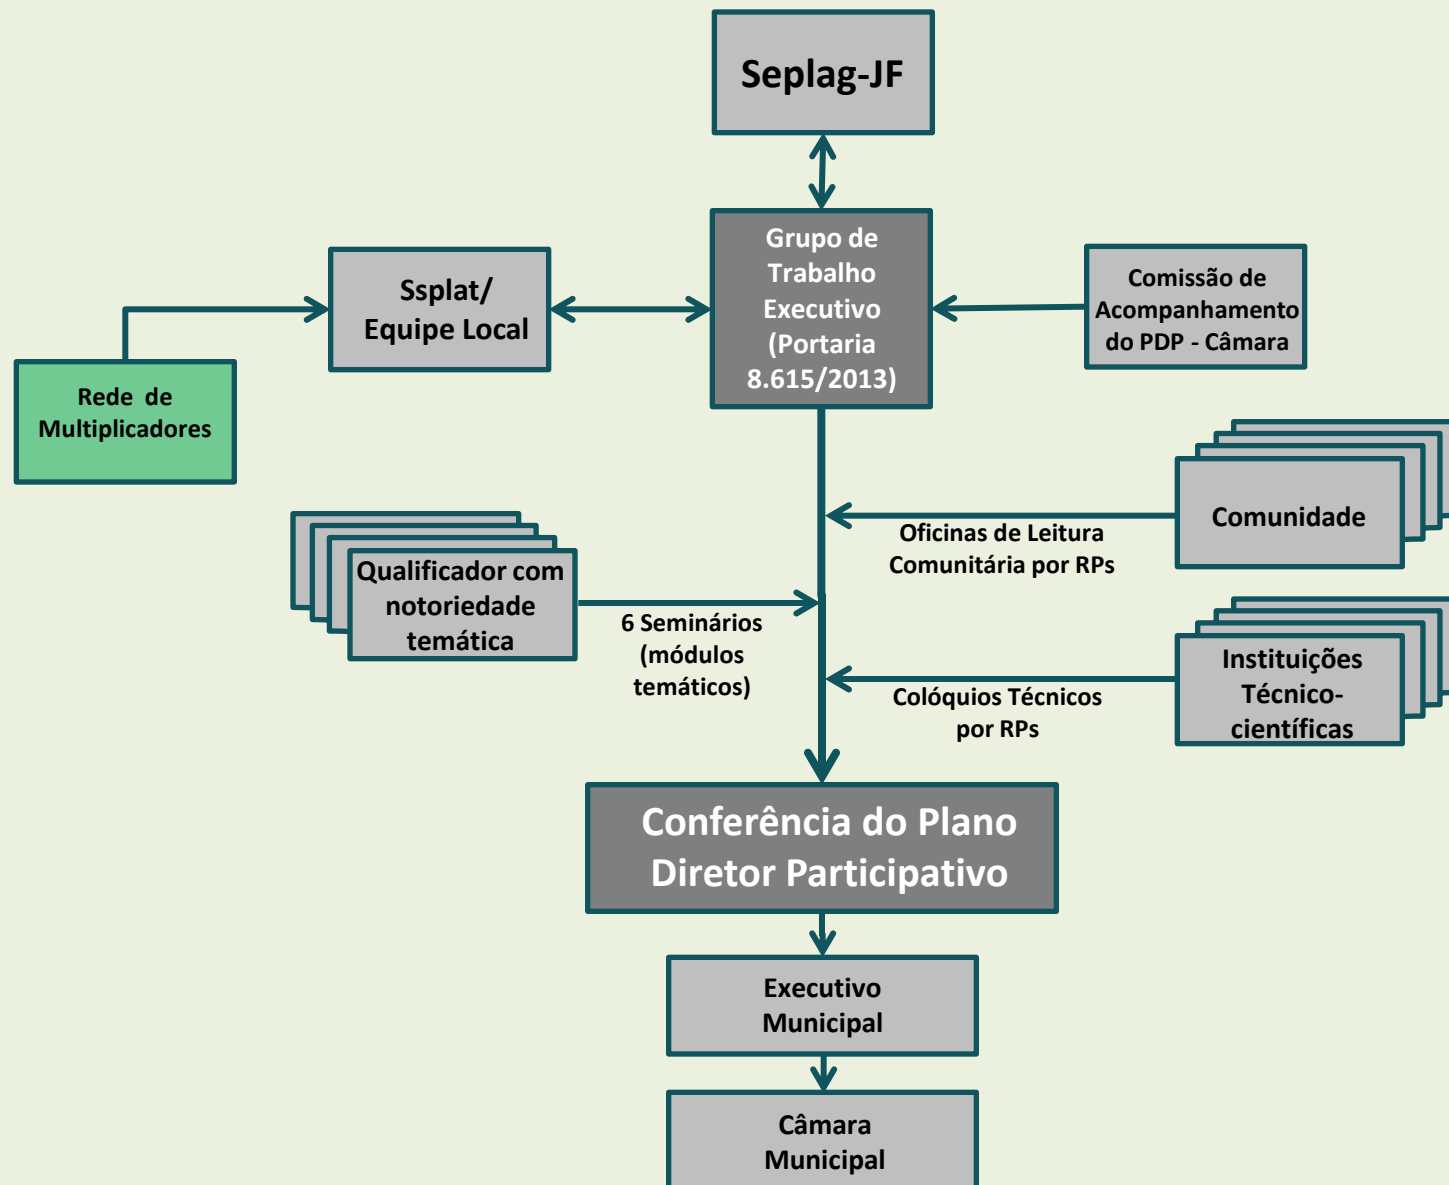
Seplag-JF

Ssplat/ Equipe Local

Grupo de Trabalho Executivo (Portaria 8.615/2013)

Comissão de Acompanhamento do PDP - Câmara

Rede de Multiplicadores

Comunidade

Oficinas de Leitura Comunitária por RPs

Qualificador com notoriedade temática

6 Seminários (módulos temáticos)

Instituições Técnico-científicas

Colóquios Técnicos por RPs

Conferência do Plano Diretor Participativo

Executivo Municipal

Câmara Municipal